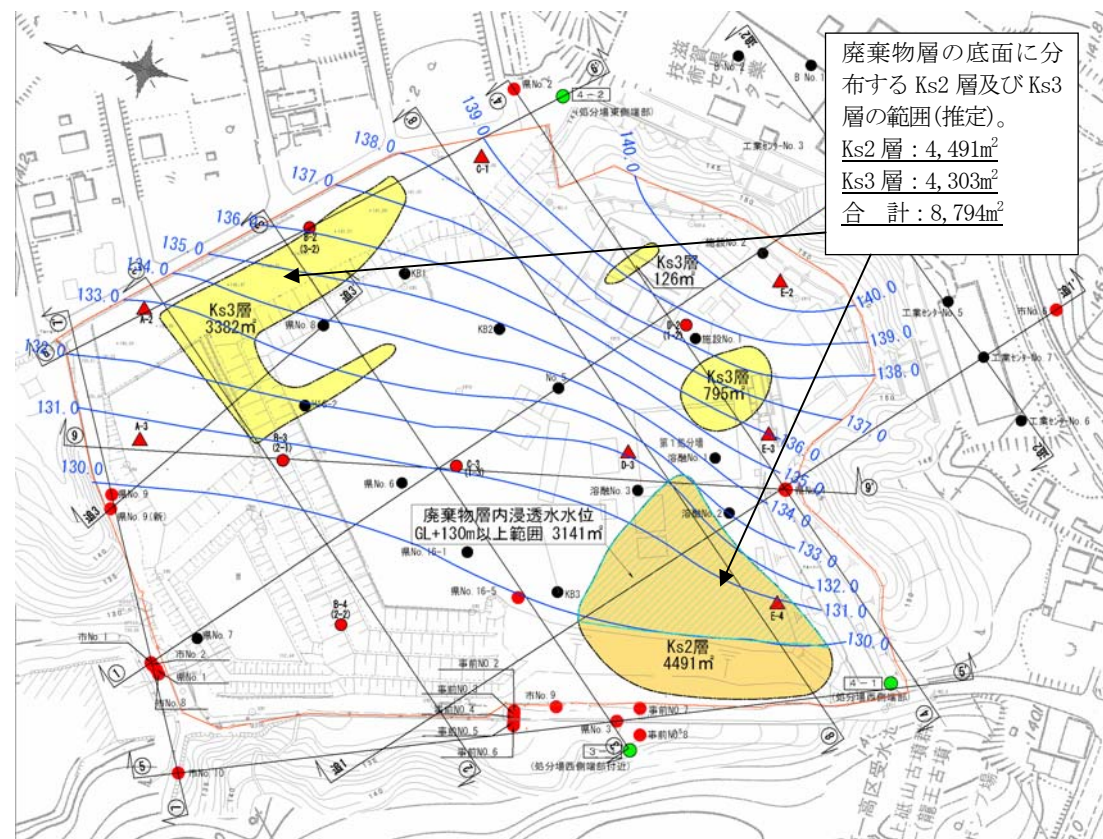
廃棄物層の底面に分布する Ks2 層及び Ks3 層の範囲(推定)。
Ks2 層：4,491㎡
Ks3 層：4,303㎡
合　計：8,794㎡

滋賀県工業技術センター

県No. 2
4－2
(処分場東側端部)
139.0
138.0
137.0
136.0
135.0
134.0
133.0
132.0
131.0
130.0
140.0
C-1
工業センター No. 3
施設No. 2
E-2
Ks3層
126㎡
Ks3層
3382㎡
KB1
A-2
県No. 8
KB2
D-2 (1-2)
施設No. 1
140.0
139.0
138.0
137.0
136.0
135.0
134.0
133.0
132.0
131.0
130.0
Ks3層
795㎡
工業センター No. 5
工業センター No. 7
工業センター No. 6
市No. 4
No. 5
A-3
B-3 (2-1)
C-3 (1-1)
D-3
第1処分場
溶融No. 1
E-3
県No. 6
溶融No. 3
溶融No. 2
県No. 9
県No. 9(新)
廃棄物層内浸透水水位
GL+130m以上範囲 3141㎡
県No. 16-1
県No. 16-5
KB3
E-4
B-4 (2-2)
Ks2層
4491㎡
県No. 7
市No. 1
市No. 2
県No. 1
市No. 8
事前NO. 2
事前NO. 3
事前NO. 4
事前NO. 5
事前NO. 6
市No. 9
事前NO. 7
事前NO. 8
県No. 3
3－1
(処分場西側端部付近)
4－1
(処分場西側端部)
市No. 10